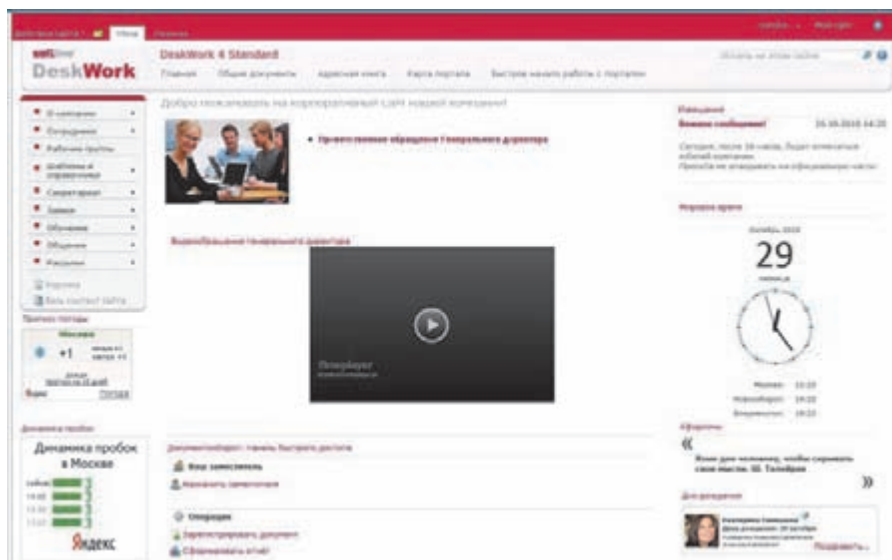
Действия сайта · Обзор Главная

Softline DeskWork

DeskWork 4 Standard

Главная Общие документы Адресная книга Карта портала Быстрое начало работы с порталом

Добро пожаловать на корпоративный сайт нашей компании!

• Приветственное обращение Генерального директора

Видеообращение генерального директора

Документооборот: панель быстрого доступа

Ваш заместитель

Операции

Зарегистрировать документ

Сформировать отчёт

• О компании
• Сотрудники
• Рабочие группы
• Шаблоны и справочники
• Секретариат
• Заявки
• Обучение
• Общение
• Рассылки

Корзина

Весь контент сайта

Прогноз погоды

Москва

+1

Динамика пробок

Динамика пробок в Москве

Яндекс

Объявления

Важное сообщение!

26.10.2010 14:20

Мировое время

Октябрь 2010

29

пятница

Москва: 10:20

Афоризмы

Для доверения

Подробнее...